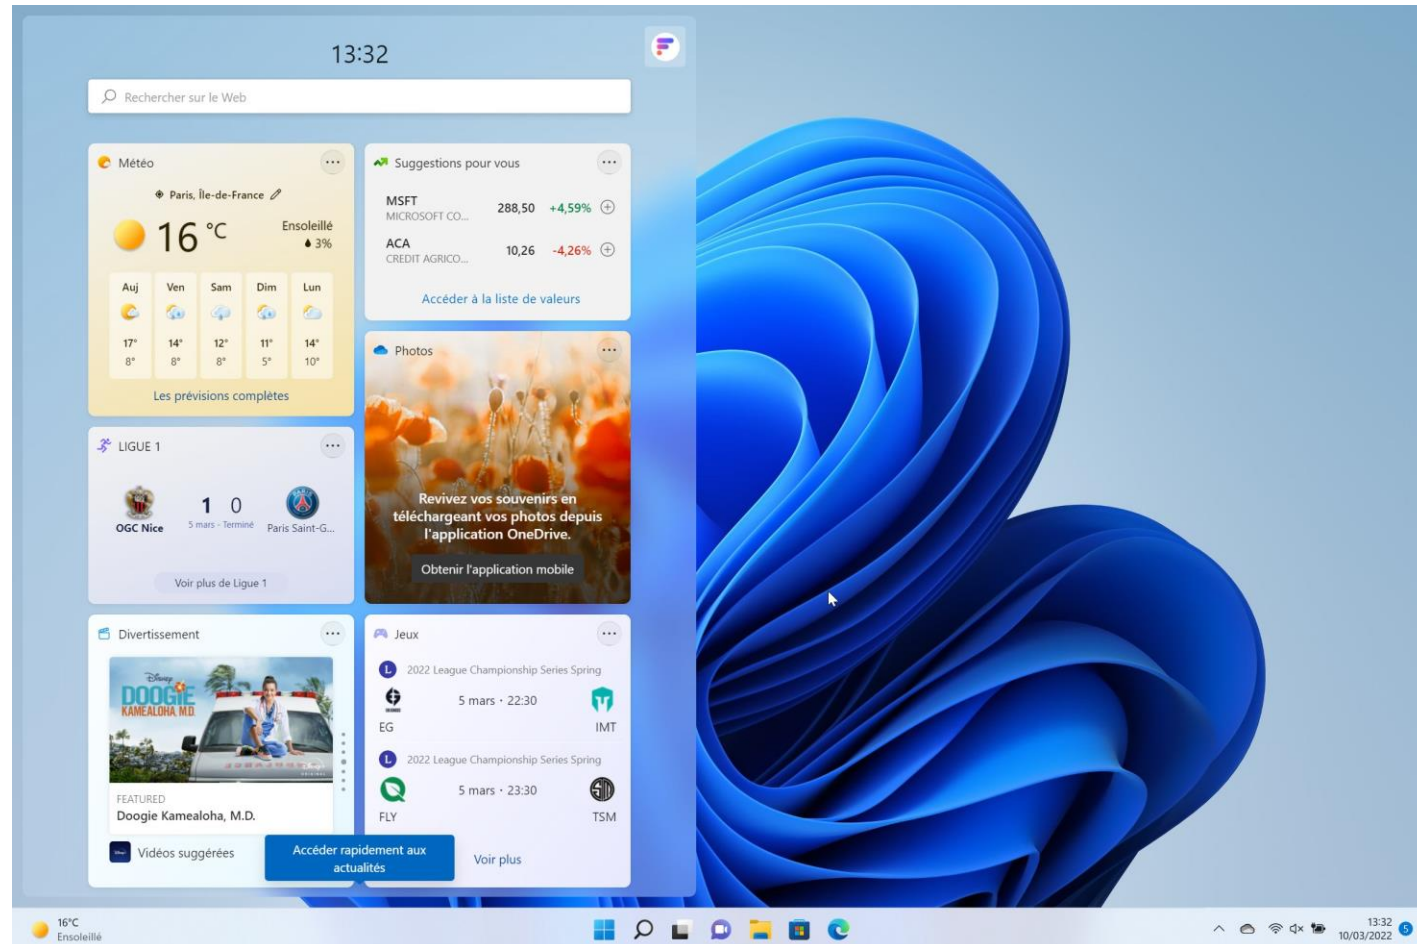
13:32

Rechercher sur le Web

Météo

Paris, Île-de-France

16 °C

Ensoleillé
3%

| Auj | Ven | Sam | Dim | Lun |
|---|---|---|---|---|
| 17° | 14° | 12° | 11° | 14° |
| 8° | 8° | 8° | 5° | 10° |

Les prévisions complètes

Suggestions pour vous

MSFT
MICROSOFT CO... 288,50 +4,59%

ACA
CREDIT AGRICO... 10,26 -4,26%

Accéder à la liste de valeurs

Photos

Revivez vos souvenirs en téléchargeant vos photos depuis l'application OneDrive.

Obtenir l'application mobile

LIGUE 1

OGC Nice 1 0 Paris Saint-G...
5 mars · Terminé

Voir plus de Ligue 1

Divertissement

Disney
DOOGIE KAMEALOHA M.D.

FEATURED
Doogie Kamealoha, M.D.

Vidéos suggérées

Accéder rapidement aux actualités

Jeux

2022 League Championship Series Spring
EG 5 mars · 22:30 IMT

2022 League Championship Series Spring
FLY 5 mars · 23:30 TSM

Voir plus

16°C
Ensoleillé

13:32
10/03/2022
5